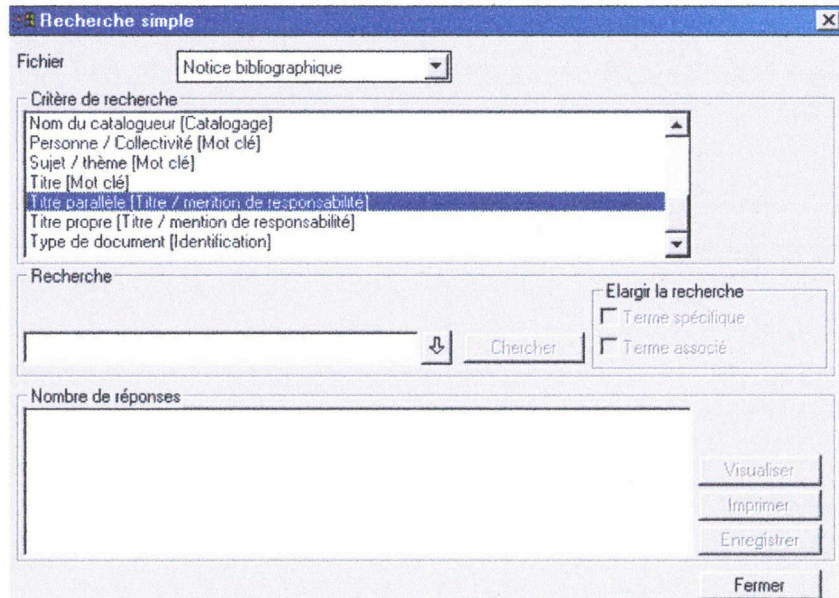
Recherche simple

Fichier
Notice bibliographique

Critère de recherche
Nom du catalogueur [Catalogage]
Personne / Collectivité [Mot clé]
Sujet / thème [Mot clé]
Titre [Mot clé]
Titre parallèle [Titre / mention de responsabilité]
Titre propre [Titre / mention de responsabilité]
Type de document [Identification]

Recherche
Chercher

Elargir la recherche
Terme spécifique
Terme associé

Nombre de réponses

Visualiser
Imprimer
Enregistrer
Fermer